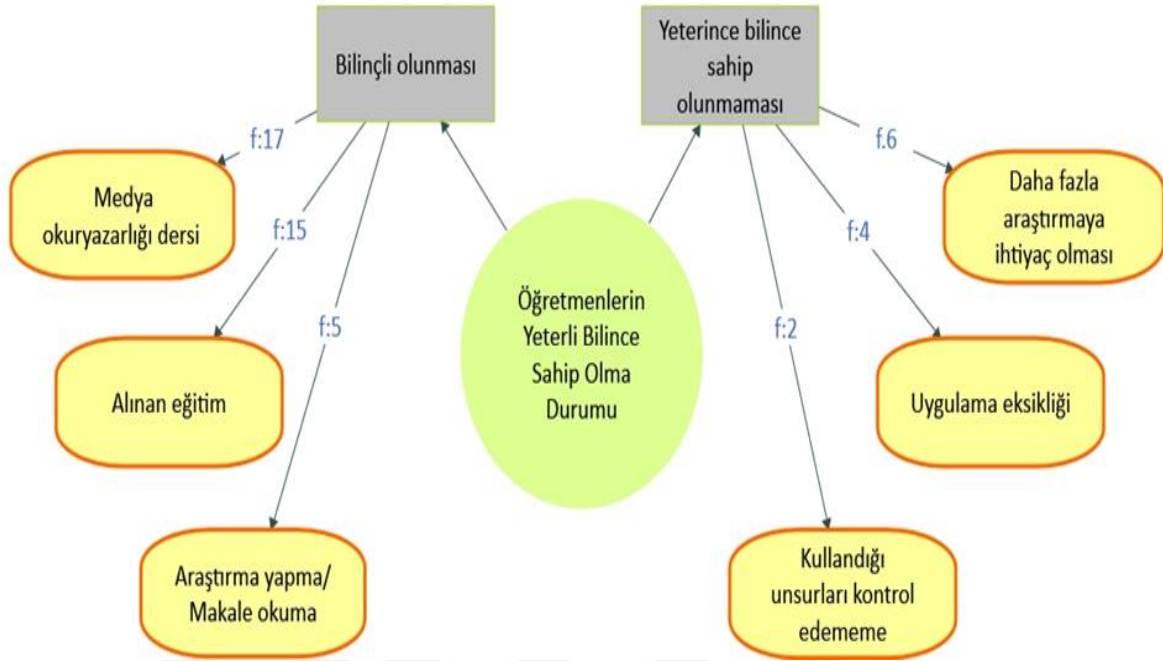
Bilinçli olunması

Yeterince bilince sahip olunmaması

f:17

Medya okuryazarlığı dersi

f:15

Alınan eğitim

f:5

Araştırma yapma/ Makale okuma

Öğretmenlerin Yeterli Bilince Sahip Olma Durumu

f.6

Daha fazla araştırmaya ihtiyaç olması

f:4

Uygulama eksikliği

f:2

Kullandığı unsurları kontrol edememe